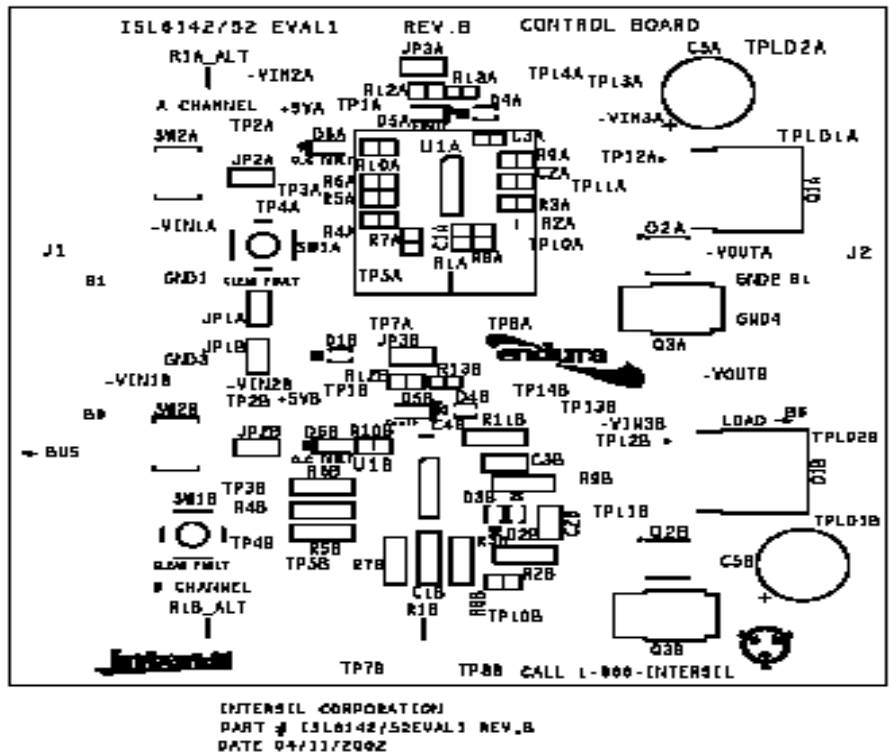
ISL6142/52 EVAL1 REV.B CONTROL BOARD

R1A_ALT
-VIN2A
A CHANNEL +5VA
TP2A
SW2A
JP2A
-VIN1A
TP4A
SW1A
J1
B1
GND1
CLEAR FAULT
JP3A
RL2A RL3A
TP1A
D4A
D5A
D6A
U1A
L3A
R10A
R6A
R5A
TP3A
R4A
R7A
C1A
R1A
R8A
TP5A
R9A
C2A
R3A
R2A
TP10A
TP11A
TP12A
TP14A
TP13A
C5A
TPLD2A
-VIN3A
TPLD1A
Q1A
Q2A
-VOUTA
J2
GND2 B1
Q3A
GND4
JP1A
JP1B
GND3
-VIN1B
-VIN2B
TP2B +5VB
B0
SW2B
BUS
JP2B
TP7A
JP3B
TP8A
RL2B
R13B
TP1B
D5B
D4B
D6B
R10B
U1B
C4B
R11B
TP14B
TP13B
-VOUTB
-VIN3B
TP12B
LOAD
TPLD2B
R6B
R4B
TP3B
SW1B
CLEAR FAULT
TP4B
R5B
TP5B
R7B
C1B
R1B
R3B
R9B
C3B
D3B
D2B
C2B
R2B
R8B
TP10B
TP11B
Q1B
Q2B
TPLD1B
C5B
B CHANNEL
R1B_ALT
Q3B
TP7B
TP8B
CALL 1-888-INTERSIL

INTERSIL CORPORATION
PART # ISL6142/52EVAL1 REV.B
DATE 04/11/2002